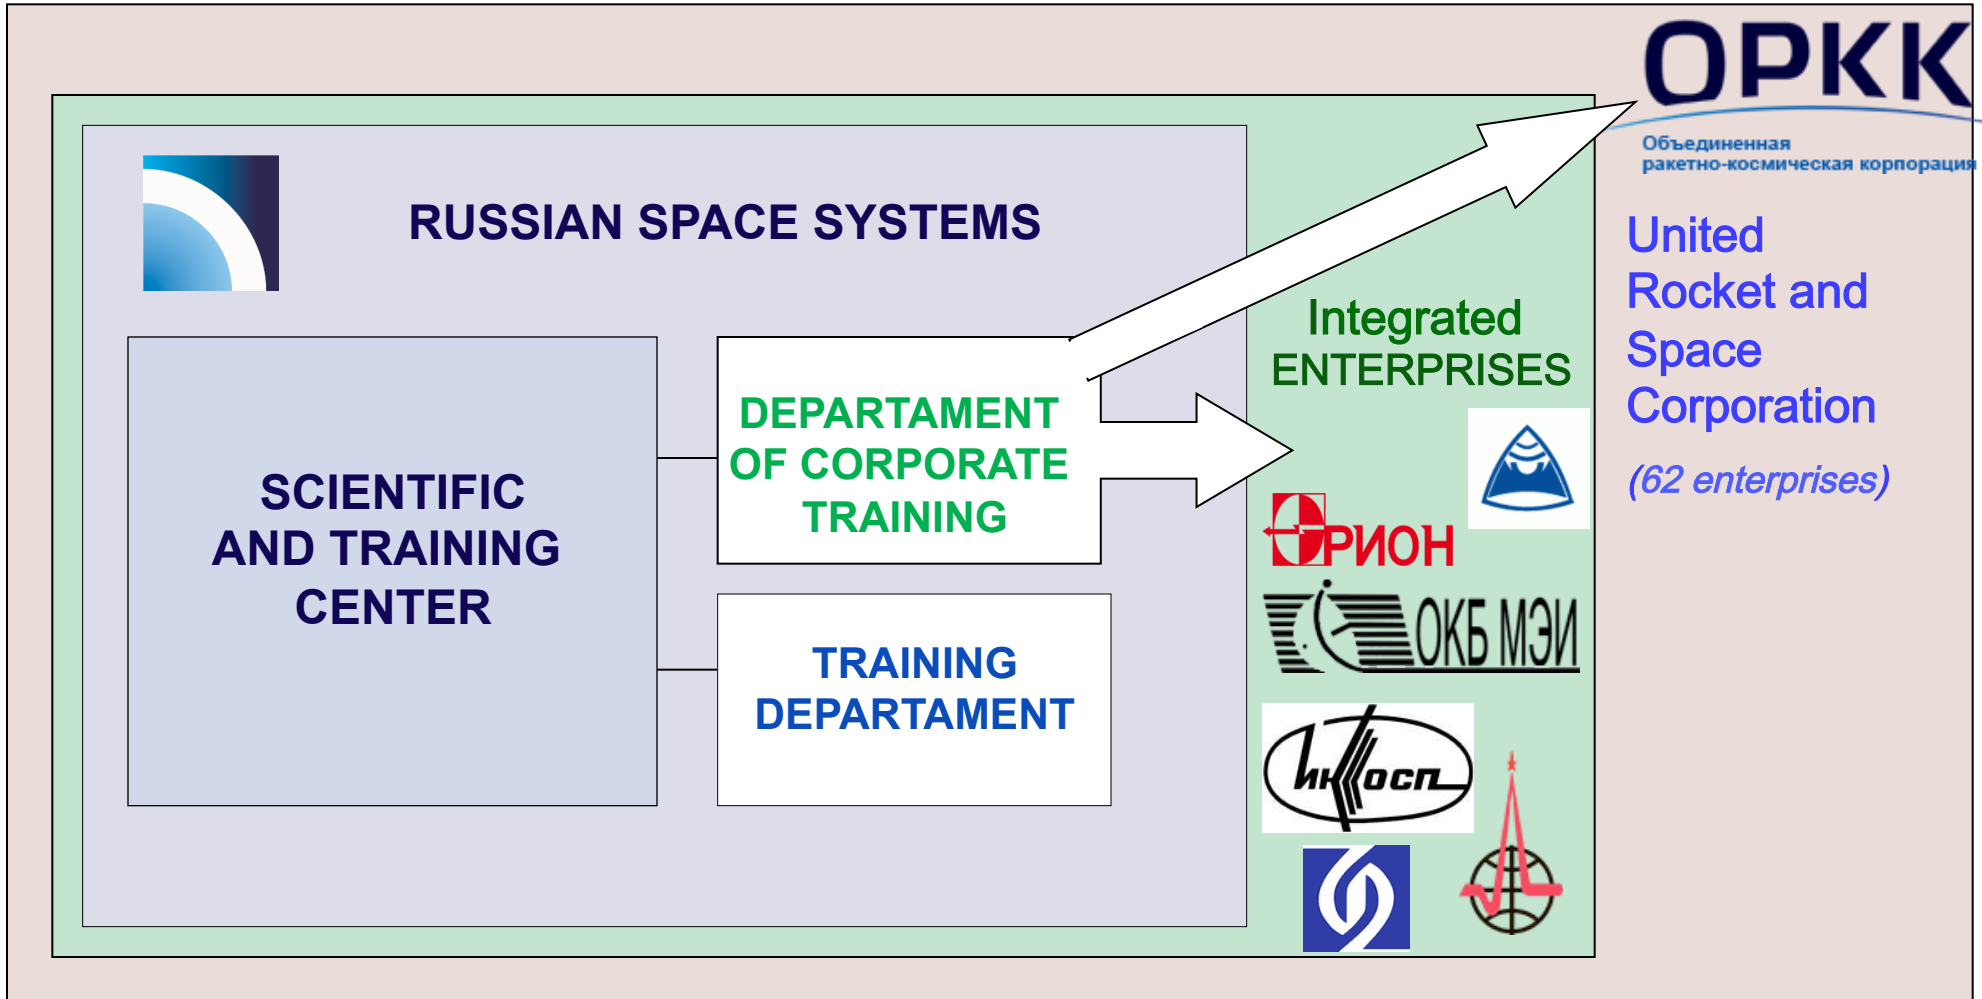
ОРКК
Объединенная
ракетно-космическая корпорация

RUSSIAN SPACE SYSTEMS

SCIENTIFIC AND TRAINING CENTER

DEPARTAMENT OF CORPORATE TRAINING

TRAINING DEPARTAMENT

Integrated ENTERPRISES

ОРИОН

ОКБ МЭИ

НКОСП

United Rocket and Space Corporation

(62 enterprises)